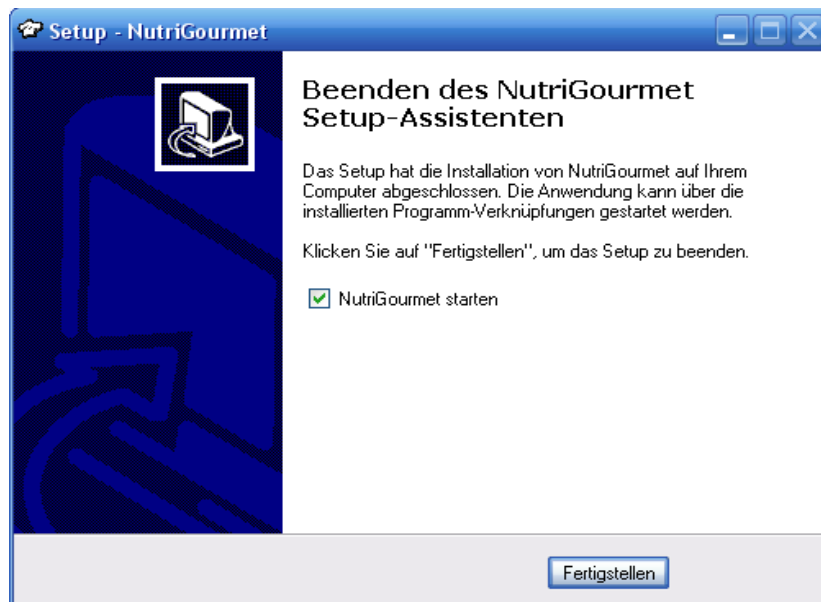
Setup - NutriGourmet

Beenden des NutriGourmet Setup-Assistenten

Das Setup hat die Installation von NutriGourmet auf Ihrem Computer abgeschlossen. Die Anwendung kann über die installierten Programm-Verknüpfungen gestartet werden.

Klicken Sie auf "Fertigstellen", um das Setup zu beenden.

NutriGourmet starten

Fertigstellen